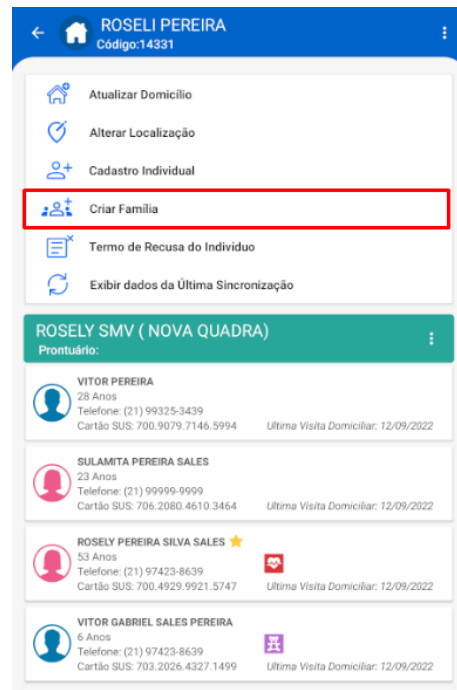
ROSELI PEREIRA
Código:14331

Atualizar Domicílio

Alterar Localização

Cadastro Individual

Criar Família

Termo de Recusa do Indivíduo

Exibir dados da Última Sincronização

ROSELY SMV ( NOVA QUADRA)
Prontuário:

VITOR PEREIRA
28 Anos
Telefone: (21) 99325-3439
Cartão SUS: 700.9079.7146.5994
Ultima Visita Domiciliar: 12/09/2022

SULAMITA PEREIRA SALES
23 Anos
Telefone: (21) 99999-9999
Cartão SUS: 706.2080.4610.3464
Ultima Visita Domiciliar: 12/09/2022

ROSELY PEREIRA SILVA SALES
53 Anos
Telefone: (21) 97423-8639
Cartão SUS: 700.4929.9921.5747
Ultima Visita Domiciliar: 12/09/2022

VITOR GABRIEL SALES PEREIRA
6 Anos
Telefone: (21) 97423-8639
Cartão SUS: 703.2026.4327.1499
Ultima Visita Domiciliar: 12/09/2022